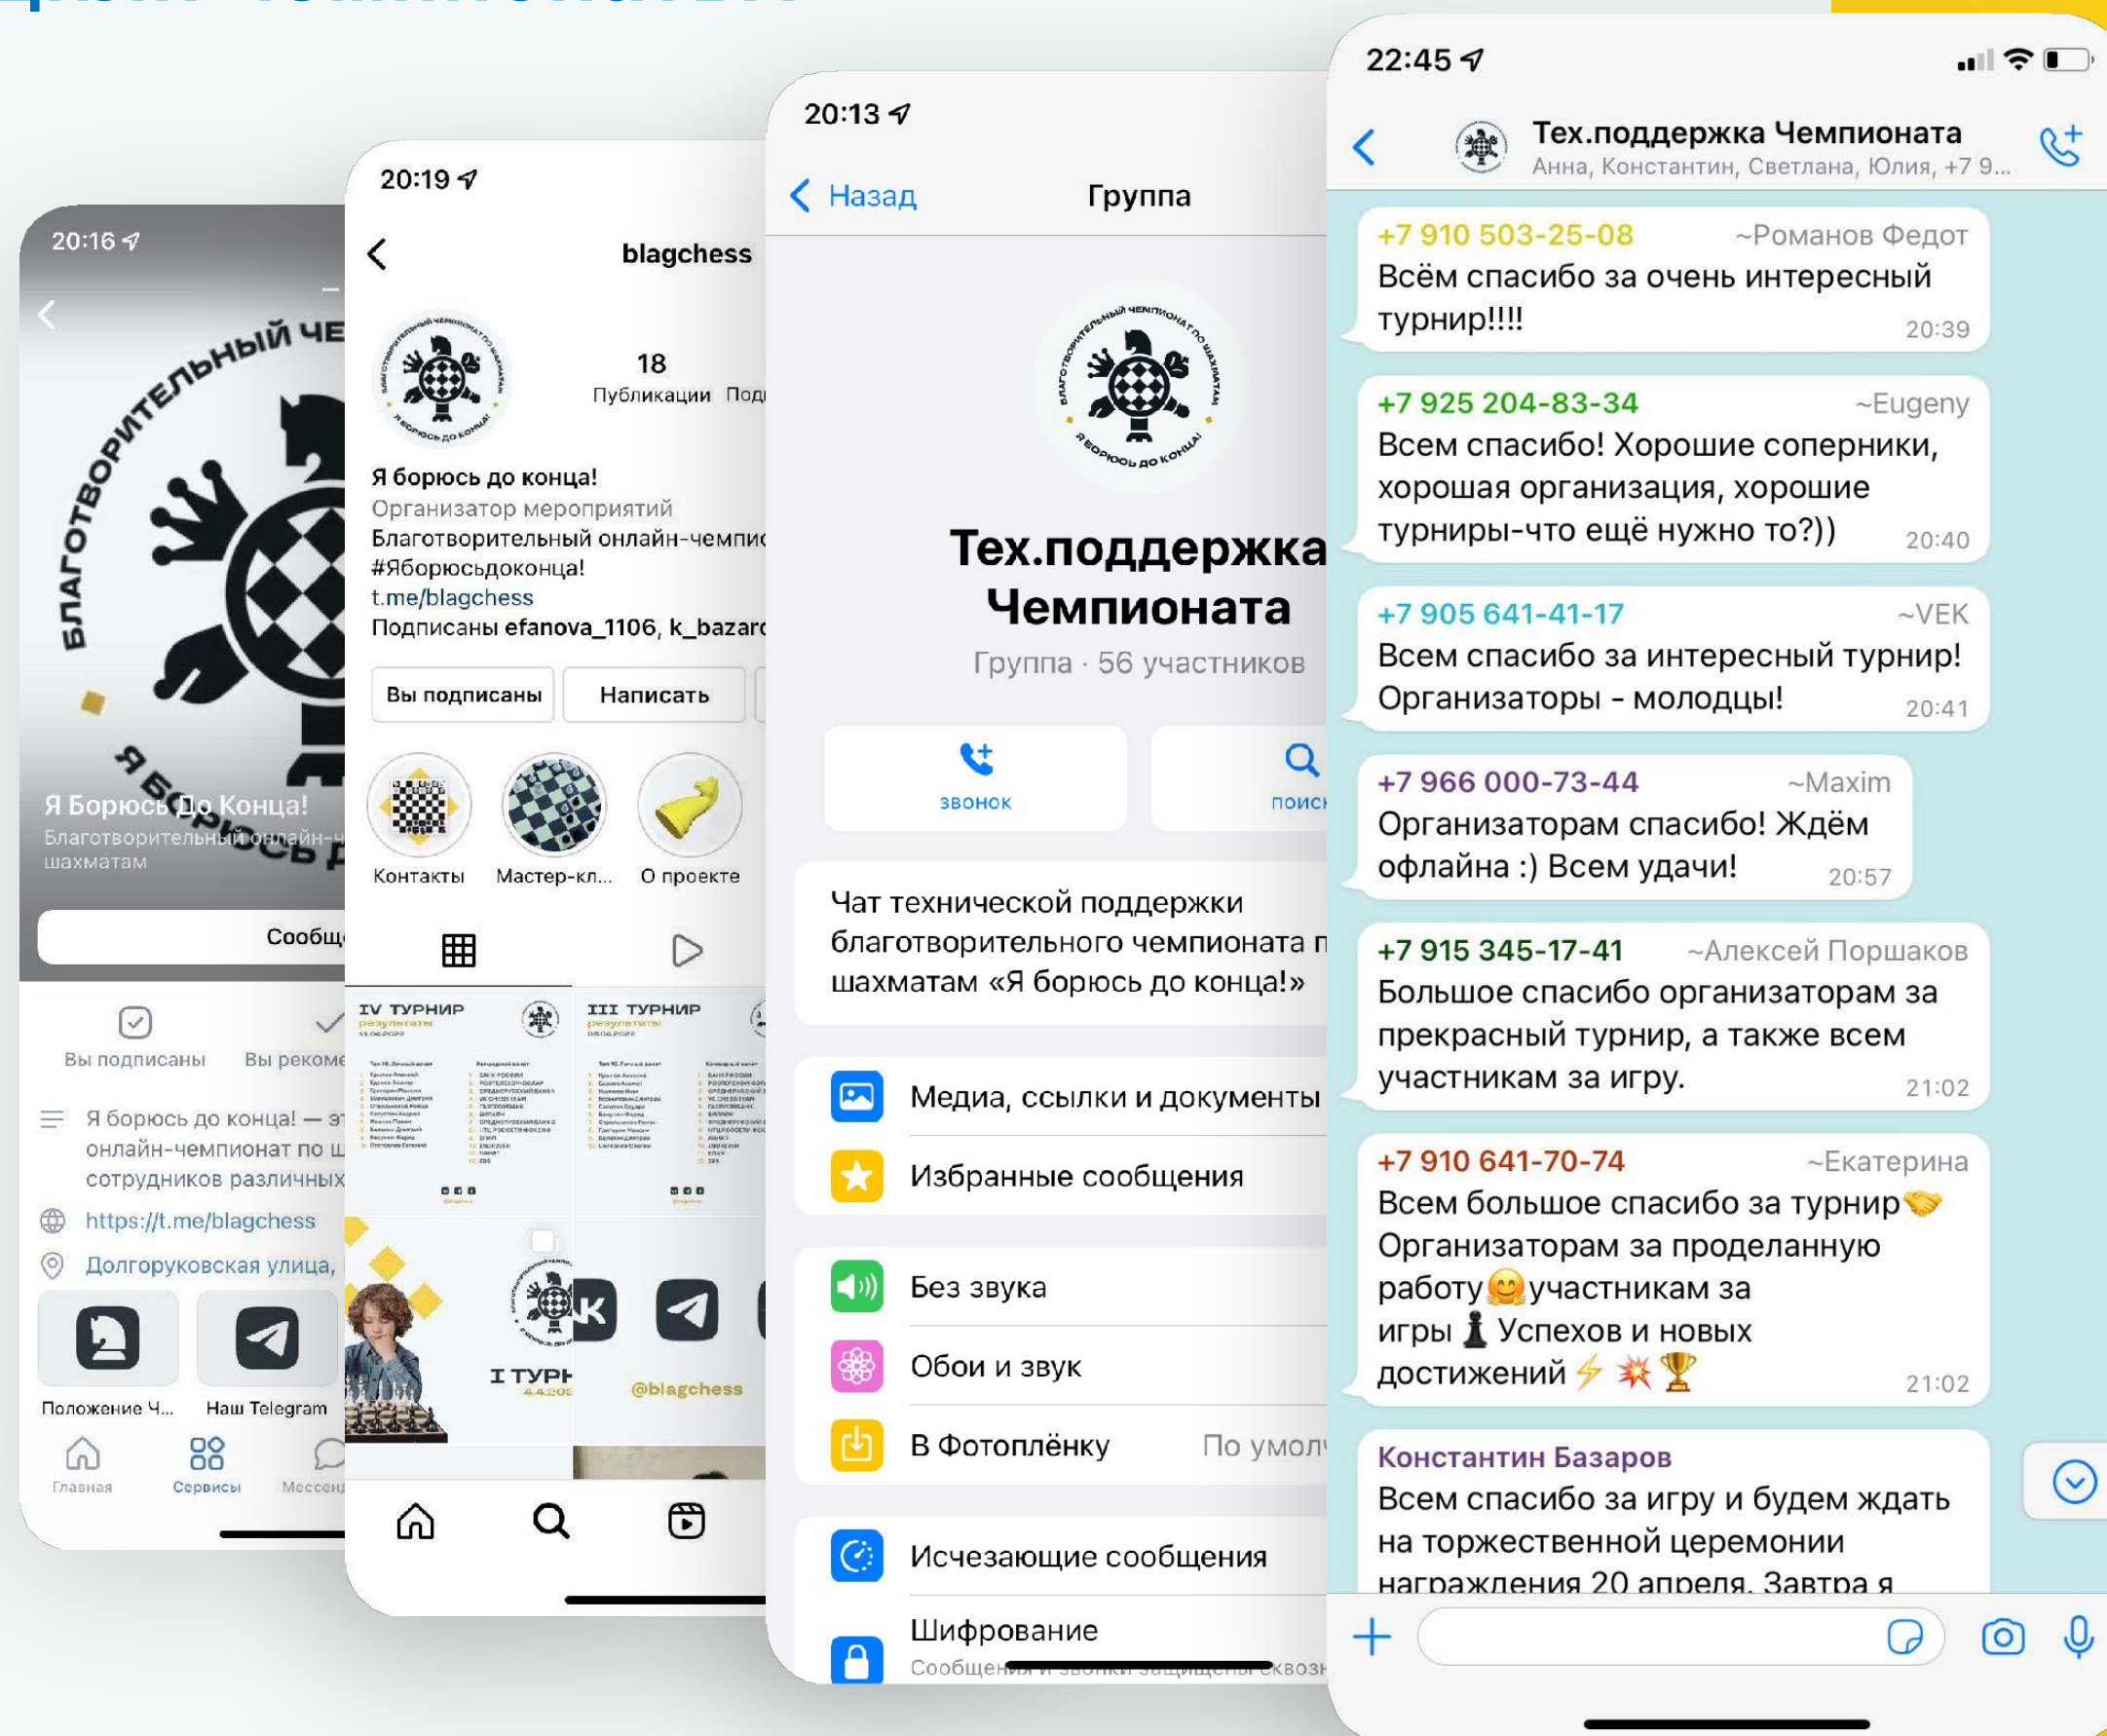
20:16

БЛАГОТВОРИТЕЛЬНЫЙ ЧЕ

Я БОРЮСЬ Д

Я Борюсь До Конца!
Благотворительный онлайн-ч
шахматам

Сообщ

Вы подписаны
Вы рекоме

Я борюсь до конца! — э
онлайн-чемпионат по ш
сотрудников различных

https://t.me/blagchess

Долгоруковская улица,

Положение Ч...
Наш Telegram

Главная
Сервисы
Мессен

20:19

blagchess

18
Публикации
Под

Я борюсь до конца!
Организатор мероприятий
Благотворительный онлайн-чемпи
#Ябороюсьдоконца!
t.me/blagchess
Подписаны efanova_1106, k_bazar

Вы подписаны
Написать

Контакты
Мастер-кл...
О проекте

IV ТУРНИР
результаты

III ТУРНИР
результаты

I ТУР

@blagchess

20:13

Назад
Группа

Тех.поддержка Чемпионата
Группа · 56 участников

звонок
поиск

Чат технической поддержки благотворительного чемпионата п шахматам «Я борюсь до конца!»

Медиа, ссылки и документы
Избранные сообщения

Без звука
Обои и звук
В Фотоплёнку
По умол

Исчезающие сообщения
Шифрование
Сообщения и звонки защищены сквозн

22:45

Тех.поддержка Чемпионата
Анна, Константин, Светлана, Юлия, +7 9...

+7 910 503-25-08 ~Романов Федот
Всём спасибо за очень интересный турнир!!!! 20:39

+7 925 204-83-34 ~Eugeny
Всем спасибо! Хорошие соперники, хорошая организация, хорошие турниры-что ещё нужно то?)) 20:40

+7 905 641-41-17 ~VEK
Всем спасибо за интересный турнир! Организаторы - молодцы! 20:41

+7 966 000-73-44 ~Maxim
Организаторам спасибо! Ждём офлайна :) Всем удачи! 20:57

+7 915 345-17-41 ~Алексей Поршаков
Большое спасибо организаторам за прекрасный турнир, а также всем участникам за игру. 21:02

+7 910 641-70-74 ~Екатерина
Всем большое спасибо за турнир🤝 Организаторам за проделанную работу🤗участникам за игры♟ Успехов и новых достижений⚡💥🏆 21:02

Константин Базаров
Всем спасибо за игру и будем ждать на торжественной церемонии награждения 20 апреля. Завтра я